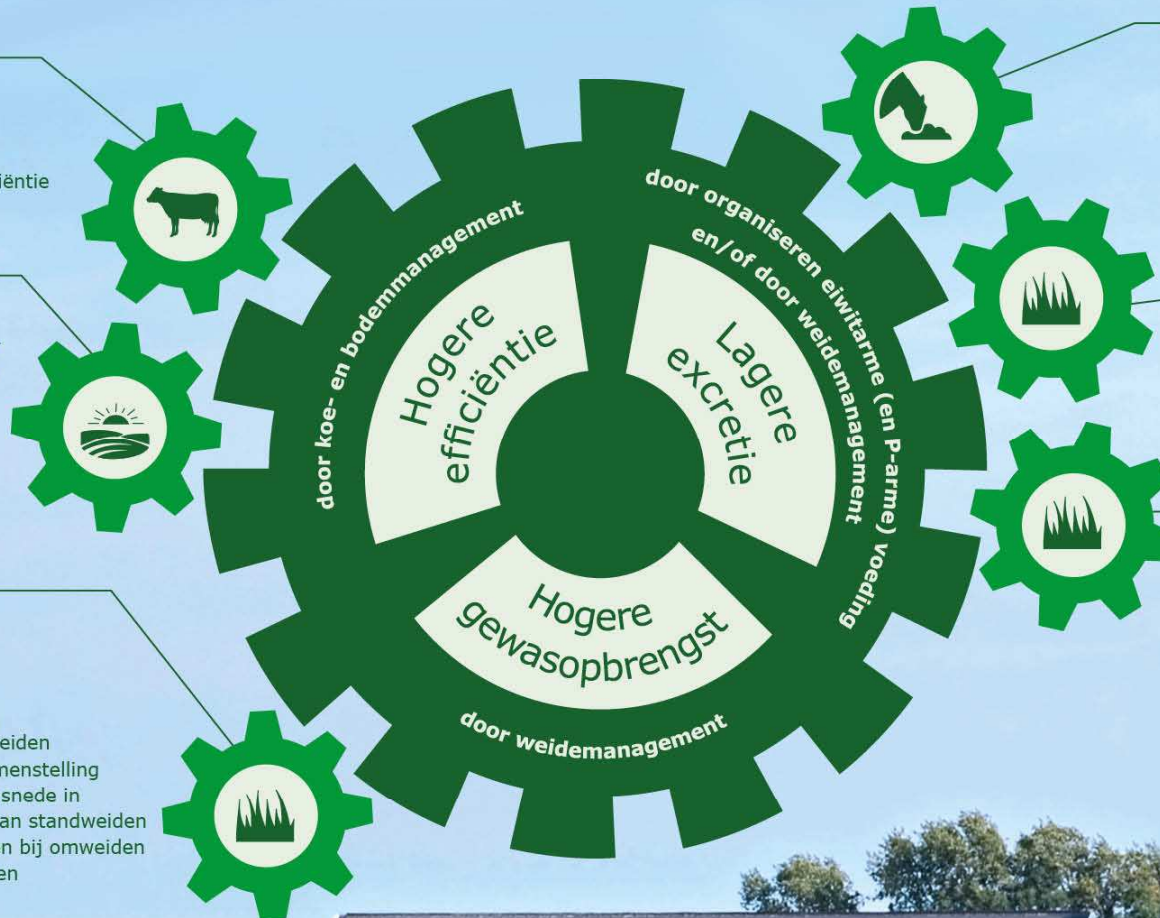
iëntie

door koe- en bodemmanagement

Hogere efficiëntie

door organiseren eiwitarme (en P-arme) voeding en/of door weidemanagement

Lagere excretie

Hogere gewasopbrengst

door weidemanagement

eiden
menstelling
snede in
an standweiden
n bij omweiden
ën